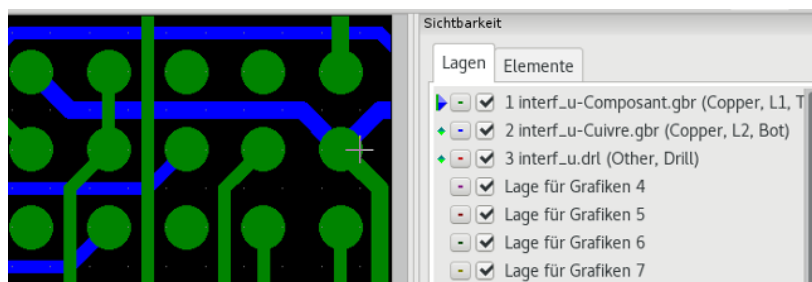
Sichtbarkeit

Lagen Elemente

1 interf_u-Composant.gbr (Copper, L1, T

2 interf_u-Cuivre.gbr (Copper, L2, Bot)

3 interf_u.drl (Other, Drill)

Lage für Grafiken 4

Lage für Grafiken 5

Lage für Grafiken 6

Lage für Grafiken 7